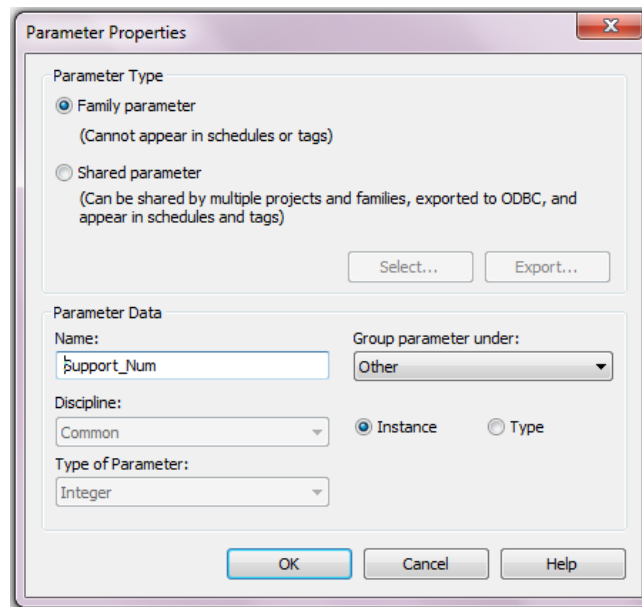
Parameter Properties

Parameter Type

Family parameter

(Cannot appear in schedules or tags)

Shared parameter

(Can be shared by multiple projects and families, exported to ODBC, and appear in schedules and tags)

Select...

Export...

Parameter Data

Name:

Support_Num

Group parameter under:

Other

Discipline:

Common

Instance

Type

Type of Parameter:

Integer

OK

Cancel

Help